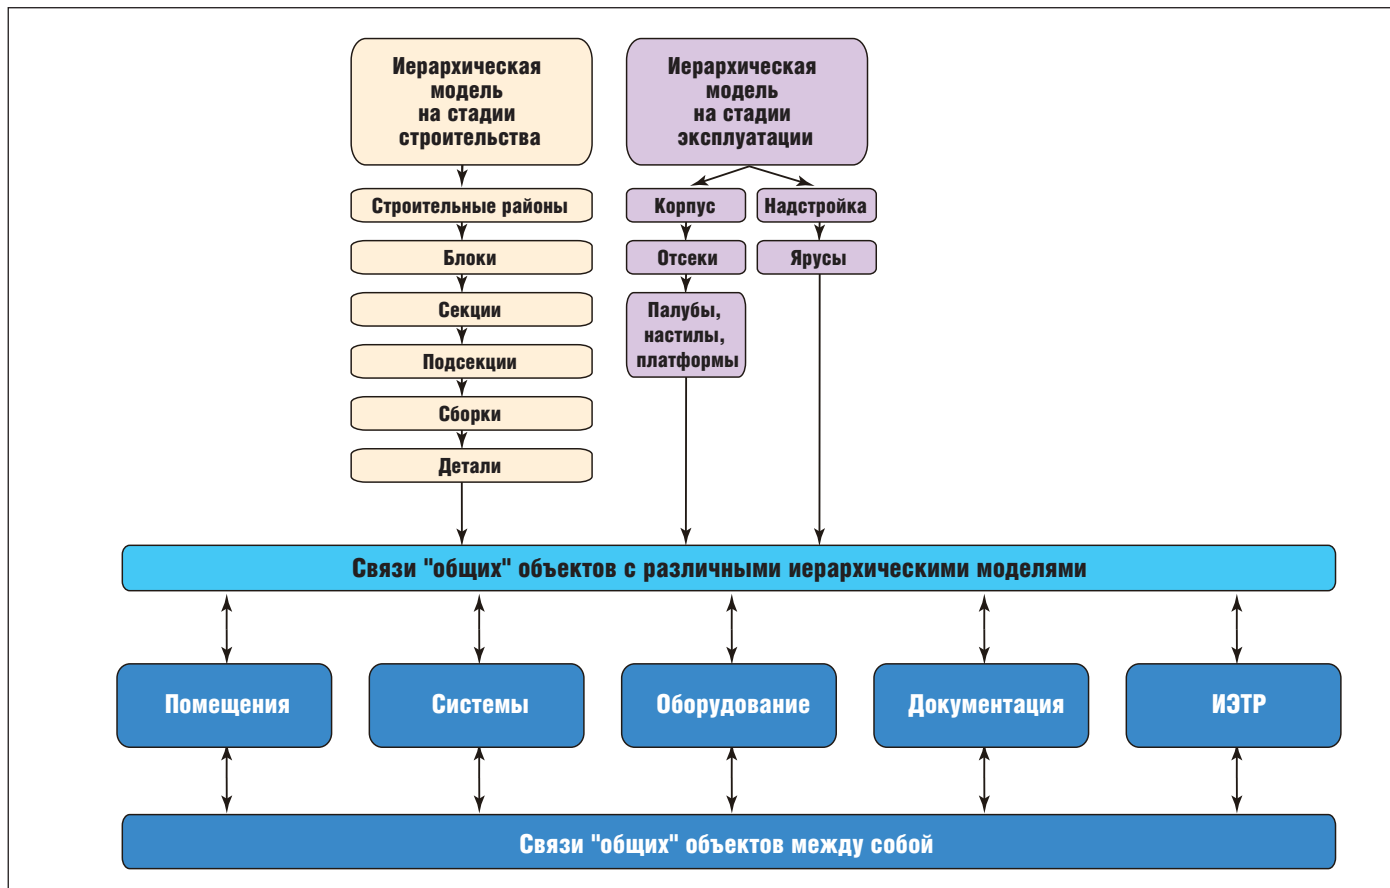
Иерархическая модель на стадии строительства

Строительные районы

Блоки

Секции

Подсекции

Сборки

Детали

Иерархическая модель на стадии эксплуатации

Корпус

Надстройка

Отсеки

Ярусы

Палубы, настилы, платформы

Связи "общих" объектов с различными иерархическими моделями

Помещения

Системы

Оборудование

Документация

ИЭТР

Связи "общих" объектов между собой